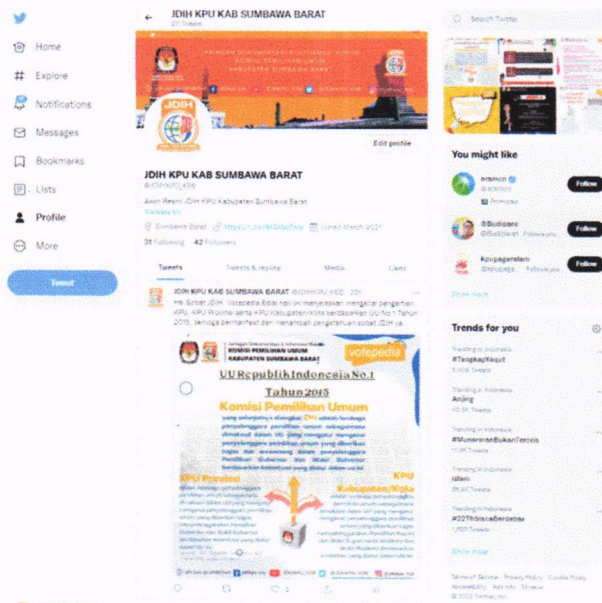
Home
Explore
Notifications
Messages
Bookmarks
Lists
Profile
More
Tweet

JDIH KPU KAB SUMBAWA BARAT
27 Tweets

KOMISI PEMILIHAN UMUM
KABUPATEN SUMBAWA BARAT

JDIH

Edit profile

JDIH KPU KAB SUMBAWA BARAT
@JDIHKPU_KSB

Akun Resmi JDIH KPU Kabupaten Sumbawa Barat

Sumbawa Barat · Joined March 2021

31 Following 42 Followers

Tweets · Tweets & replies · Media · Likes

JDIH KPU KAB SUMBAWA BARAT @JDIHKPU_KSB · 22h
Hai Sobat JDIH, Votepedia Edisi kali ini menjelaskan mengenai pengertian KPU, KPU Provinsi serta KPU Kabupaten/Kota berdasarkan UU No 1 Tahun 2015, semoga bermanfaat dan menambah pengetahuan sobat JDIH ya.

KOMISI PEMILIHAN UMUM
KABUPATEN SUMBAWA BARAT
votepedia

UU Republik Indonesia No.1
Tahun 2015
Komisi Pemilihan Umum

KPU Provinsi
KPU Kabupaten/Kota

Search Twitter

You might like
Follow
@Budipare
Follow
kpupagaralam
Follow
Show more

Trends for you
Trending in Indonesia
#TangkapYaqut
Trending in Indonesia
Anjing
Trending in Indonesia
#MunarmanBukanTeroris
Trending in Indonesia
Islam
Trending in Indonesia
#22TkSiswaBerdebat
Show more

Terms of Service Privacy Policy Cookie Policy Accessibility Ads info More
© 2021 Twitter, Inc.